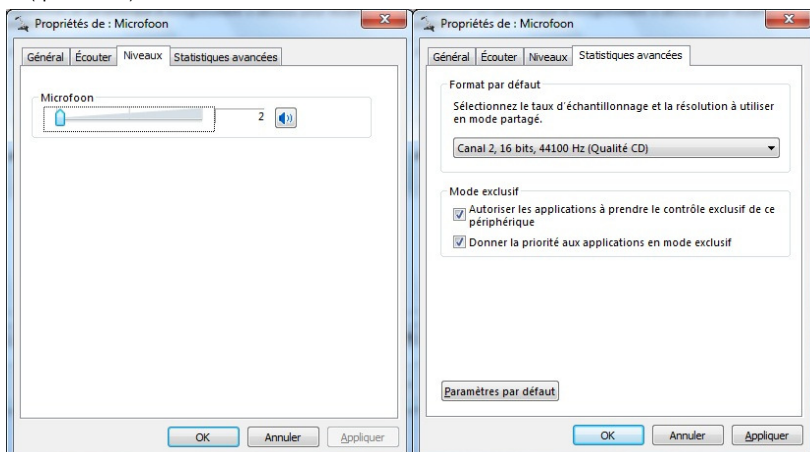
Propriétés de : Microfoon

Général | Écouter | Niveaux | Statistiques avancées

Microfoon

2

OK | Annuler | Appliquer

Propriétés de : Microfoon

Général | Écouter | Niveaux | Statistiques avancées

Format par défaut

Sélectionnez le taux d'échantillonnage et la résolution à utiliser en mode partagé.

Canal 2, 16 bits, 44100 Hz (Qualité CD)

Mode exclusif

Autoriser les applications à prendre le contrôle exclusif de ce périphérique

Donner la priorité aux applications en mode exclusif

Paramètres par défaut

OK | Annuler | Appliquer